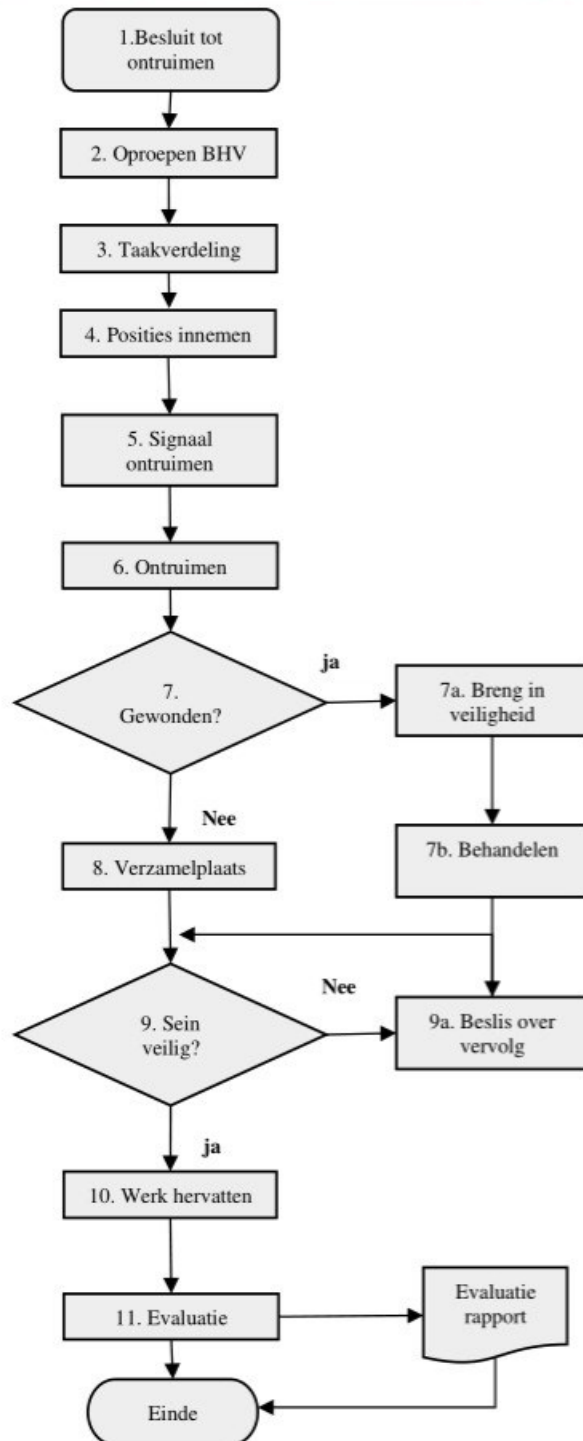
1.Besluit tot ontruimen

2. Oproepen BHV

3. Taakverdeling

4. Posities innemen

5. Signaal ontruimen

6. Ontruimen

7. Gewonden?

ja

7a. Breng in veiligheid

Nee

8. Verzamelplaats

7b. Behandelen

Nee

9. Sein veilig?

9a. Beslis over vervolg

ja

10. Werk hervatten

11. Evaluatie

Evaluatie rapport

Einde